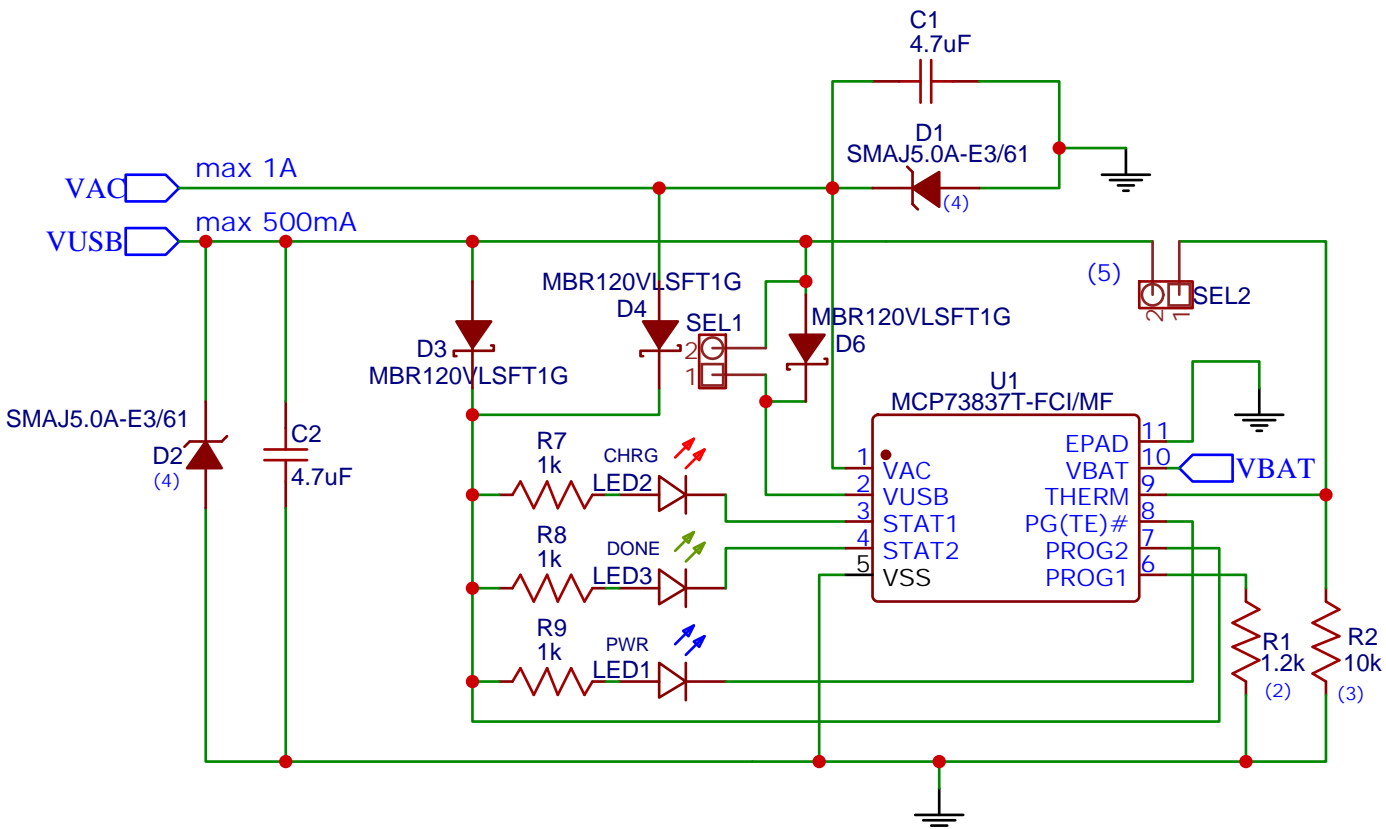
C1
4.7uF

D1
SMAJ5.0A-E3/61
(4)

VAC
max 1A

VUSB
max 500mA

(5)
SEL2
2 1

MBR120VLSFT1G
D4

SEL1
2
1

MBR120VLSFT1G
D6

D3
MBR120VLSFT1G

U1
MCP73837T-FCI/MF

SMAJ5.0A-E3/61
D2
(4)

C2
4.7uF

R7
1k
CHRG
LED2

R8
1k
DONE
LED3

R9
1k
PWR
LED1

1 VAC
2 VUSB
3 STAT1
4 STAT2
5 VSS

EPAD 11
VBAT 10
THERM 9
PG(TE)# 8
PROG2 7
PROG1 6

VBAT

R1
1.2k
(2)

R2
10k
(3)